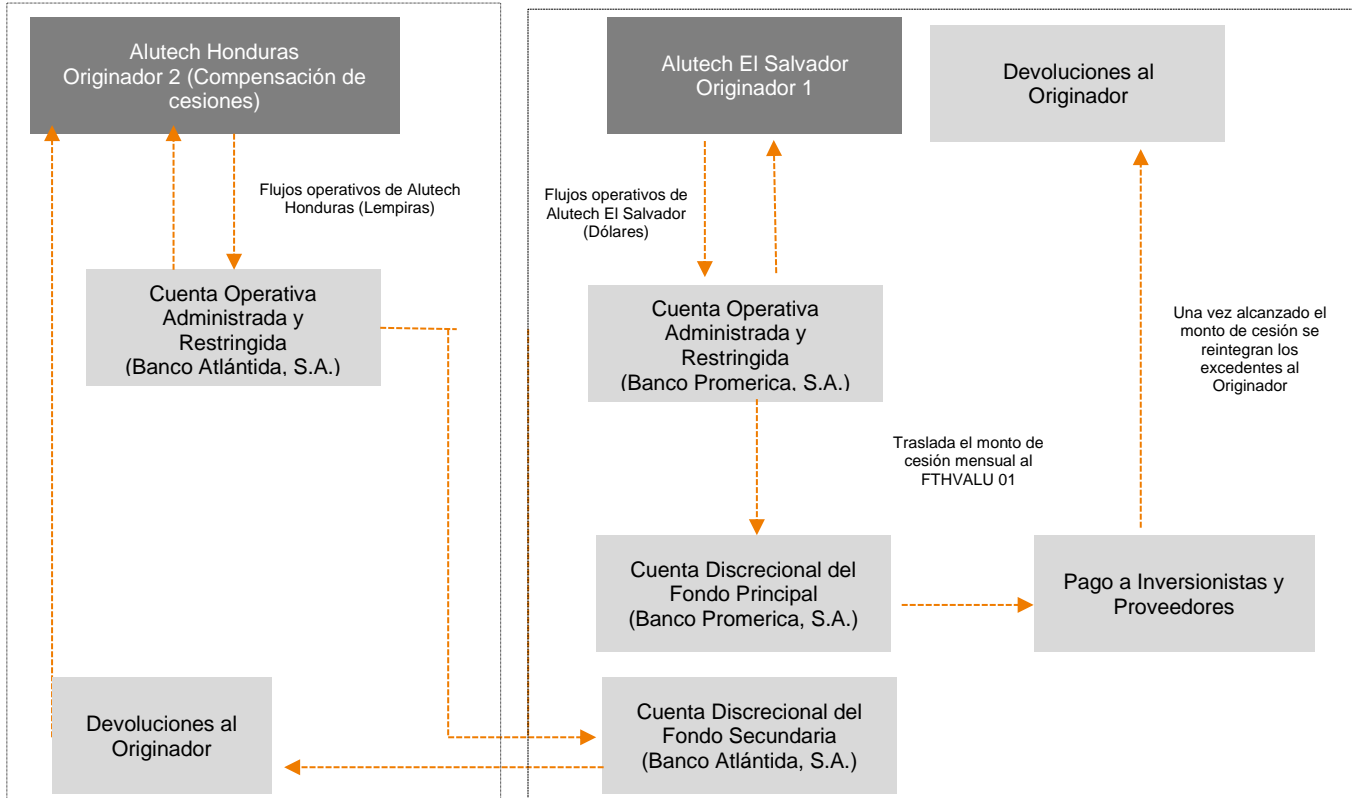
Alutech Honduras
Originador 2 (Compensación de cesiones)

Flujos operativos de Alutech Honduras (Lempiras)

Cuenta Operativa Administrada y Restringida (Banco Atlántida, S.A.)

Devoluciones al Originador

Alutech El Salvador
Originador 1

Devoluciones al Originador

Flujos operativos de Alutech El Salvador (Dólares)

Cuenta Operativa Administrada y Restringida (Banco Promerica, S.A.)

Una vez alcanzado el monto de cesión se reintegran los excedentes al Originador

Traslada el monto de cesión mensual al FTHVALU 01

Cuenta Discrecional del Fondo Principal (Banco Promerica, S.A.)

Pago a Inversionistas y Proveedores

Cuenta Discrecional del Fondo Secundaria (Banco Atlántida, S.A.)